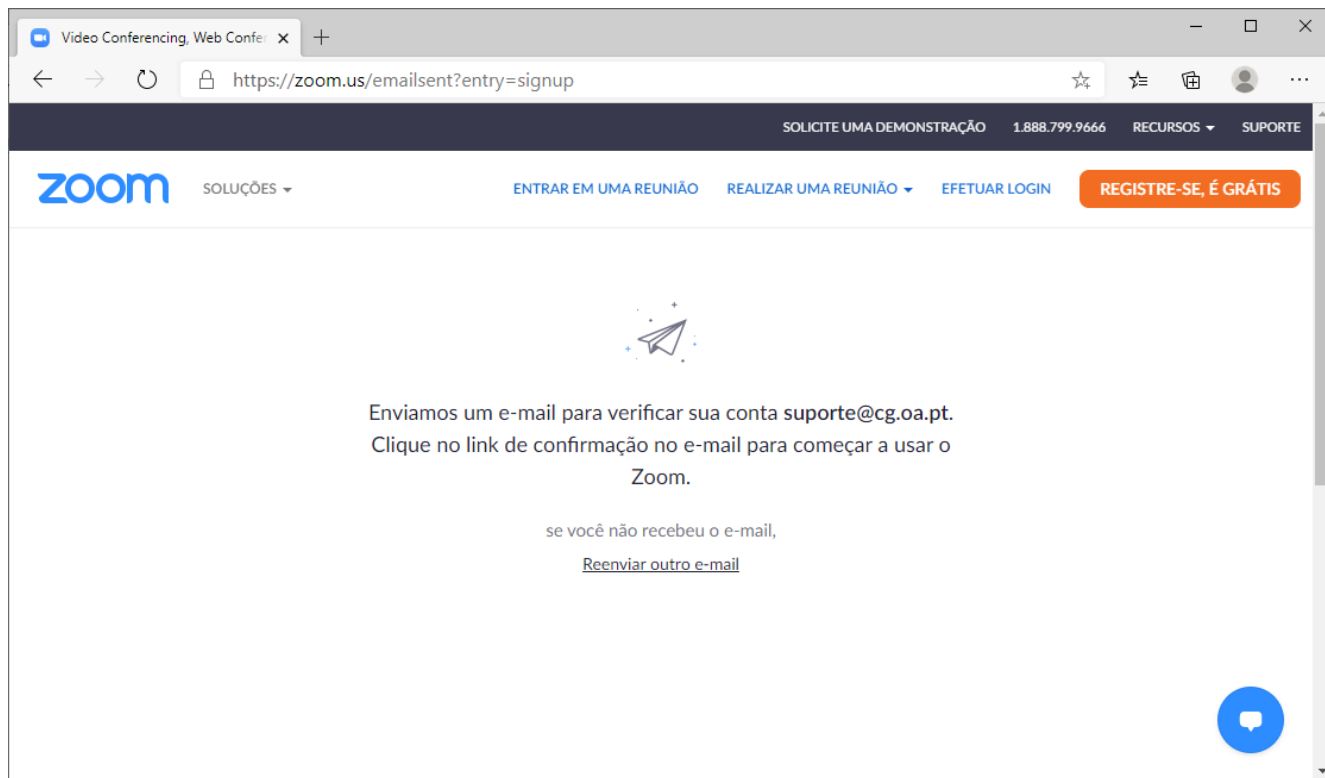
Video Conferencing, Web Confer ×
+
https://zoom.us/emailsent?entry=signup

SOLICITE UMA DEMONSTRAÇÃO 1.888.799.9666 RECURSOS SUPORTE

zoom SOLUÇÕES ENTRAR EM UMA REUNIÃO REALIZAR UMA REUNIÃO EFETUAR LOGIN REGISTRE-SE, É GRÁTIS

Enviamos um e-mail para verificar sua conta suporte@cg.oa.pt. Clique no link de confirmação no e-mail para começar a usar o Zoom.

se você não recebeu o e-mail,

Reenviar outro e-mail